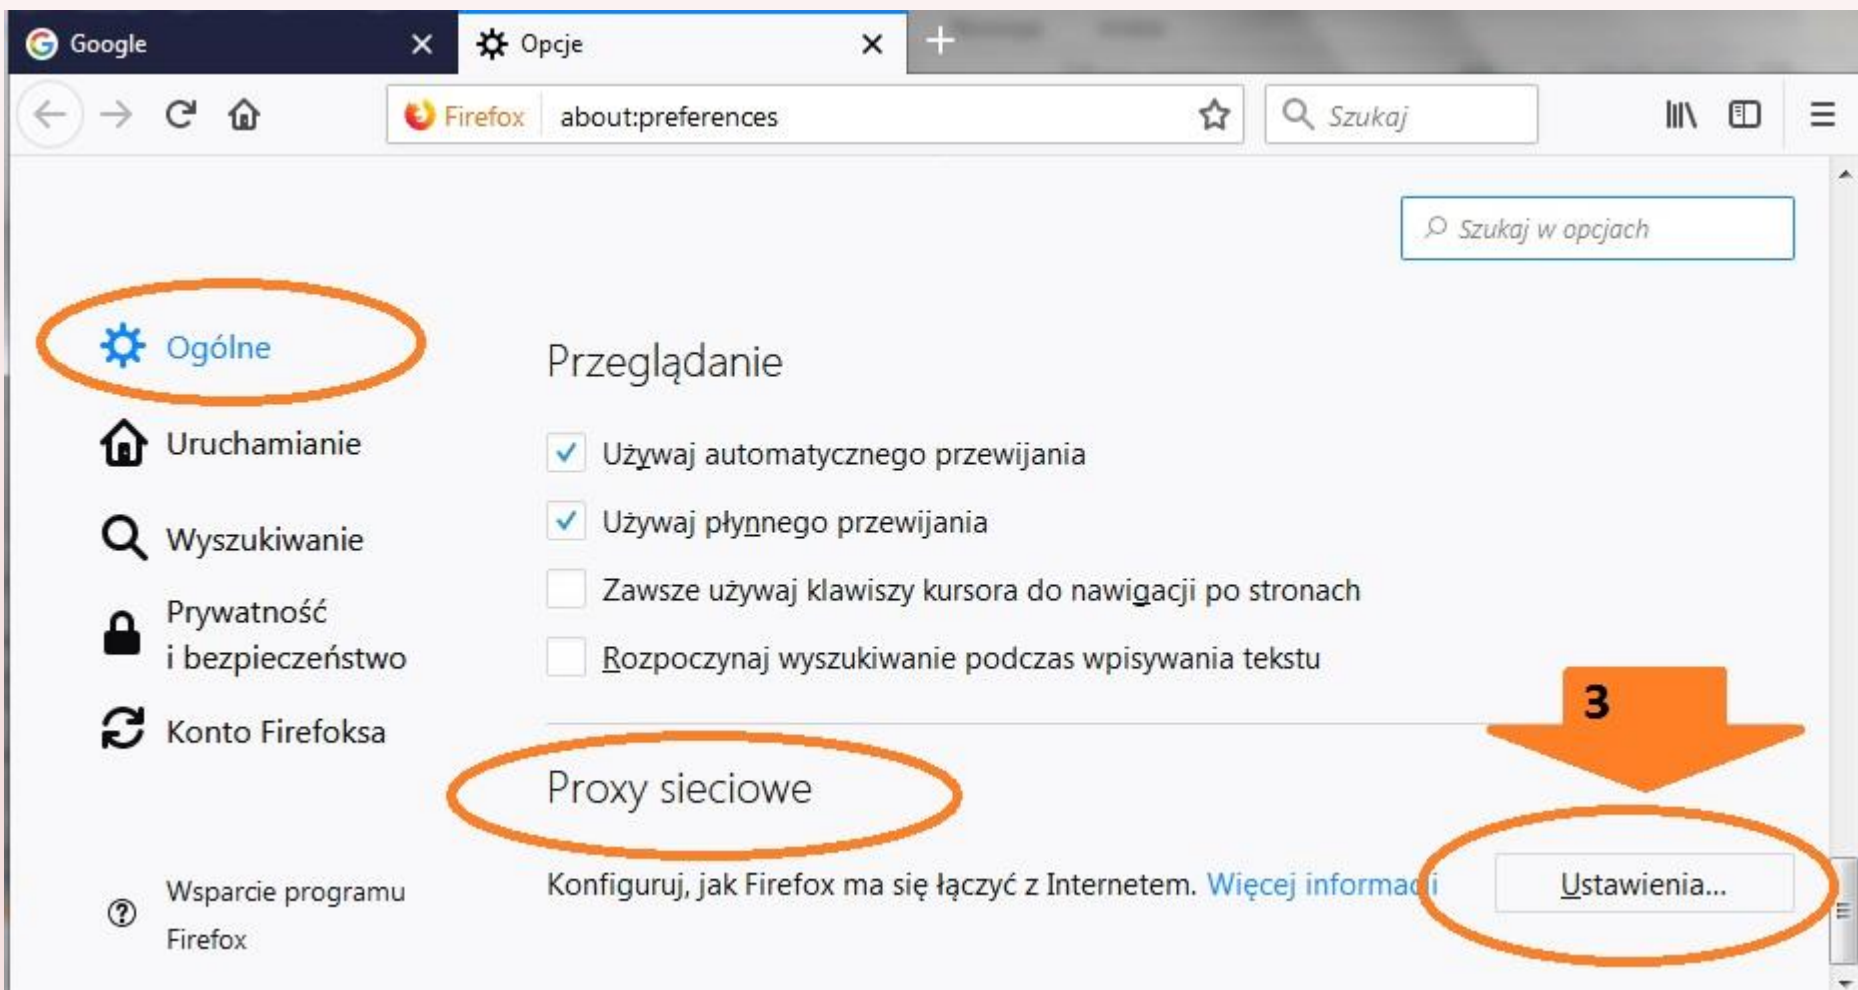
Google ×
Opcje ×
+

Firefox about:preferences
Szukaj

Szukaj w opcjach

Ogólne
Uruchamianie
Wyszukiwanie
Prywatność i bezpieczeństwo
Konto Firefoksa

Wsparcie programu Firefox

Przeglądanie

Używaj automatycznego przewijania
Używaj płynnego przewijania
Zawsze używaj klawiszy kursora do nawigacji po stronach
Rozpoczynaj wyszukiwanie podczas wpisywania tekstu

3

Proxy sieciowe

Konfiguruj, jak Firefox ma się łączyć z Internetem. Więcej informa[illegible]i

Ustawienia...